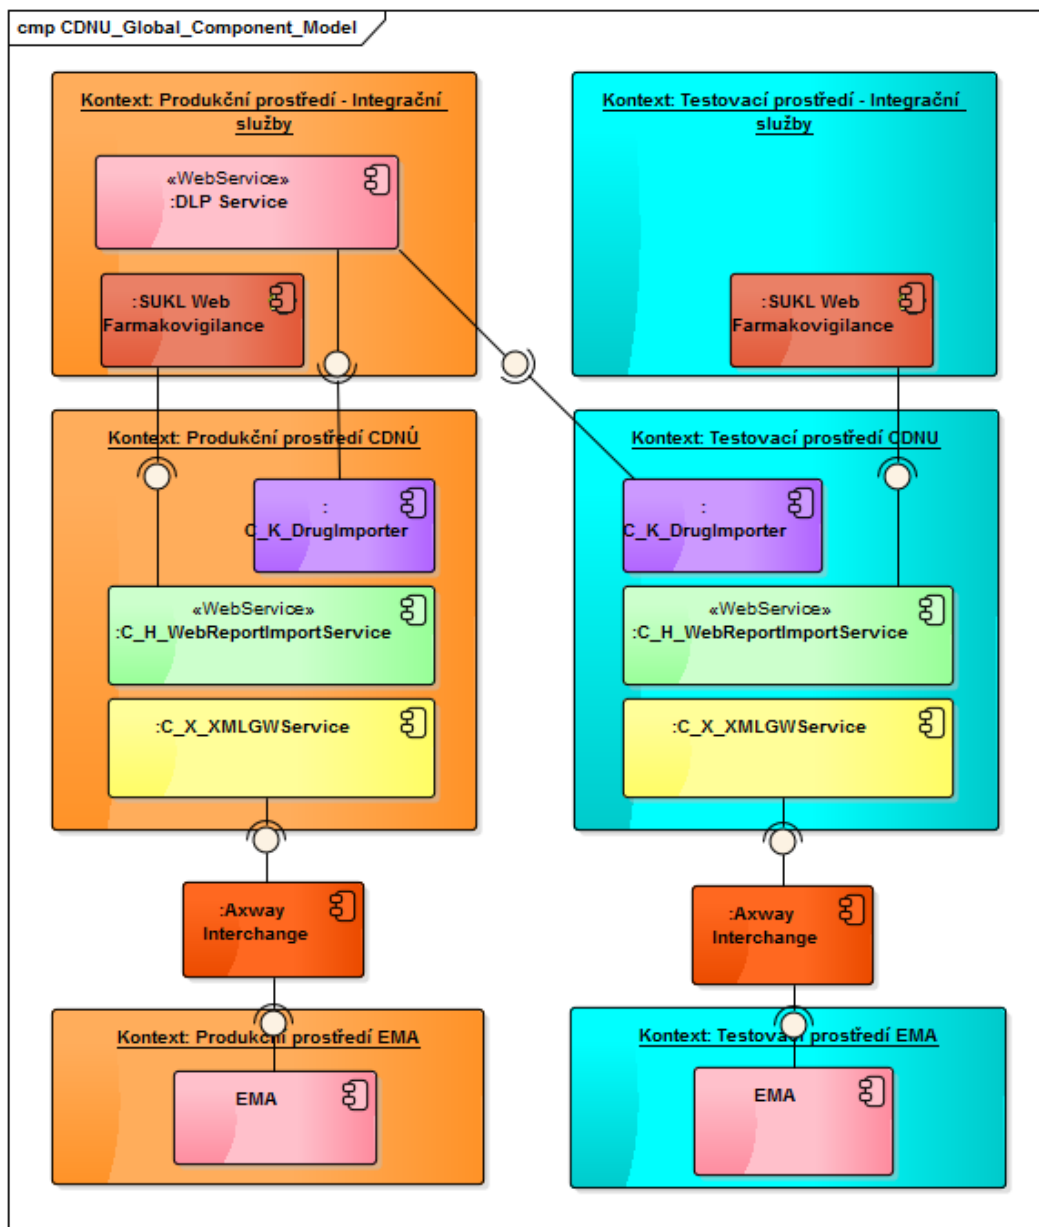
cmp CDNU_Global_Component_Model

Kontext: Produkční prostředí - Integrační služby

«WebService» :DLP Service

:SUKL Web Farmakovigilance

Kontext: Testovací prostředí - Integrační služby

:SUKL Web Farmakovigilance

Kontext: Produkční prostředí CDNÚ

: C_K_DrugImporter

«WebService» :C_H_WebReportImportService

:C_X_XMLGWService

Kontext: Testovací prostředí CDNU

: C_K_DrugImporter

«WebService» :C_H_WebReportImportService

:C_X_XMLGWService

:Axway Interchange

:Axway Interchange

Kontext: Produkční prostředí EMA

EMA

Kontext: Testovací prostředí EMA

EMA